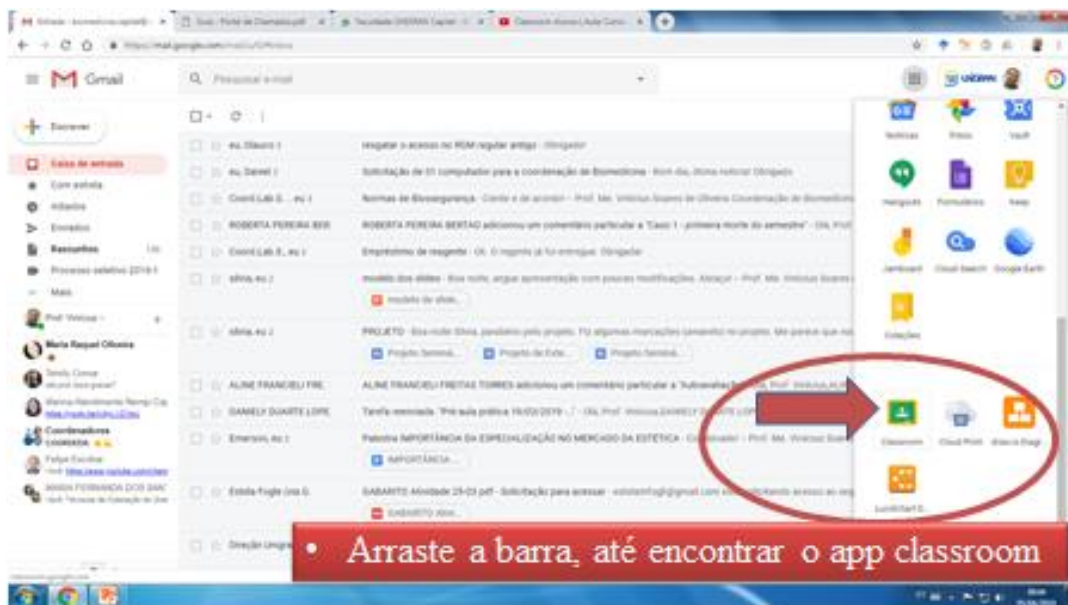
Gmail

Q Pesquisar e-mail

Escrever

Caixa de entrada
Com estrela
Adiados
Enviados
Rascunhos
Processo seletivo 2019-1
Mais

Prof. Vinicius
Maria Raquel Oliveira
Coordenadores
Felipe Escobar

eu, Glauco
eu, Daniel
Coord Lab S... eu
ROBERTA PEREIRA BER
Coord Lab S., eu
silvia, eu
silvia, eu
ALINE FRANCIELI FRE
DANIELY DUARTE LOPE
Emerson, eu
Estela Fogle (via G.
Direção Unigran

resgatar o acesso no RDM regular antigo - Obrigado
Solicitação de 01 computador para a coordenação de Biomedicina
Normas de Biossegurança
ROBERTA PEREIRA BERTAO adicionou um comentário particular a "Caso 1 - primeira morte do semestre"
Empréstimo de reagente
modelo dos slides
modelo de slide...
PROJETO
Projeto Semina...
Projeto de Este...
Projeto Semina...
ALINE FRANCIELI FREITAS TORRES adicionou um comentário particular a "Adrenalina"
Tarefa removida: "Pré aula prática 19/03/2019 ..."
Palestra IMPORTÂNCIA DA ESPECIALIZAÇÃO NO MERCADO DA ESTÉTICA
IMPORTÂNCIA...
GABARITO Atividade 25-03 pdf - Solicitação para acessar
GABARITO Ativi...

Notícias
Fotos
Vault
Hangouts
Formulários
Keep
Jamboard
Cloud Search
Google Earth
Coleções
Classroom
Cloud Print
Diagrama
Lucidchart D...

• Arraste a barra, até encontrar o app classroom